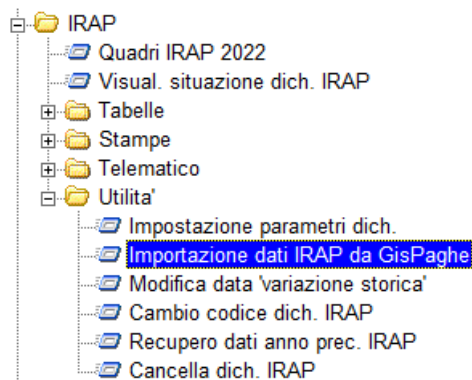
IRAP
Quadri IRAP 2022
Visual. situazione dich. IRAP
Tabelle
Stampe
Telematico
Utilita'
Impostazione parametri dich.
Importazione dati IRAP da GisPaghe
Modifica data 'variazione storica'
Cambio codice dich. IRAP
Recupero dati anno prec. IRAP
Cancella dich. IRAP